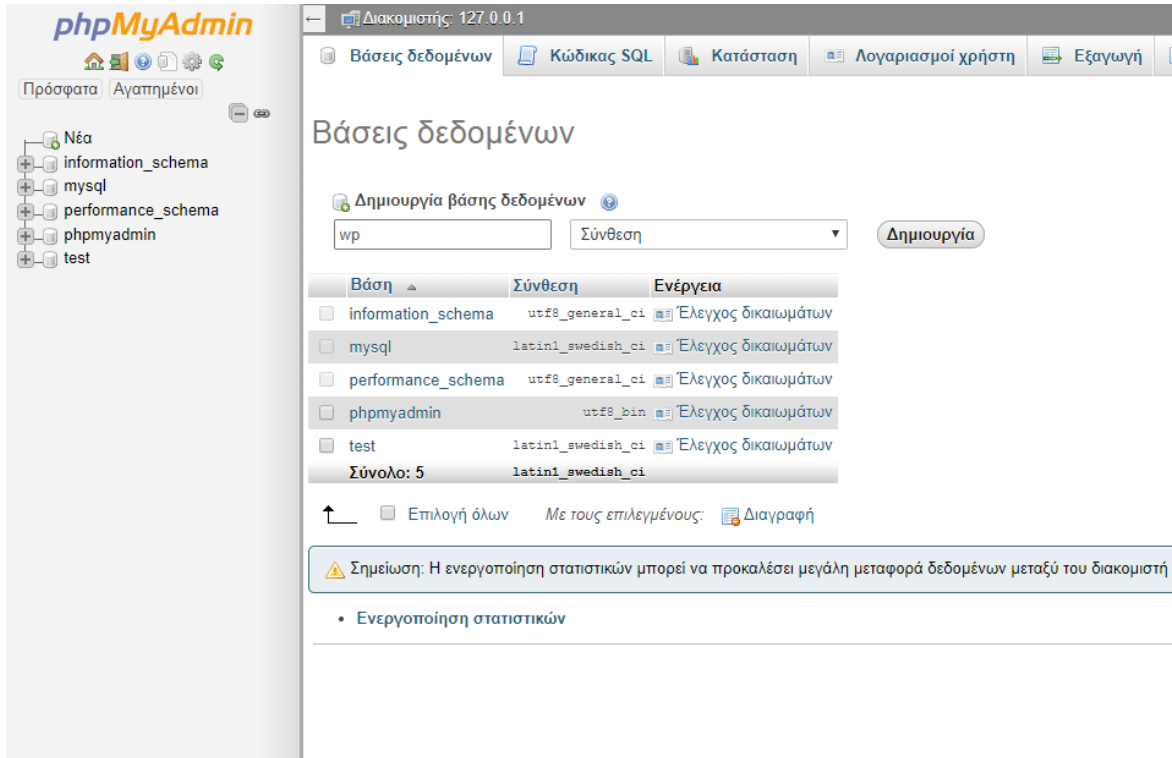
phpMyAdmin

Πρόσφατα Αγαπημένοι

Νέα
information_schema
mysql
performance_schema
phpmyadmin
test

Διακομιστής: 127.0.0.1

Βάσεις δεδομένων | Κώδικας SQL | Κατάσταση | Λογαριασμοί χρήστη | Εξαγωγή

Βάσεις δεδομένων

Δημιουργία βάσης δεδομένων

wp | Σύνθεση | Δημιουργία

| Βάση | Σύνθεση | Ενέργεια |
|---|---|---|
| information_schema | utf8_general_ci | Έλεγχος δικαιωμάτων |
| mysql | latin1_swedish_ci | Έλεγχος δικαιωμάτων |
| performance_schema | utf8_general_ci | Έλεγχος δικαιωμάτων |
| phpmyadmin | utf8_bin | Έλεγχος δικαιωμάτων |
| test | latin1_swedish_ci | Έλεγχος δικαιωμάτων |
| Σύνολο: 5 | latin1_swedish_ci | |

Επιλογή όλων Με τους επιλεγμένους: Διαγραφή

Σημείωση: Η ενεργοποίηση στατιστικών μπορεί να προκαλέσει μεγάλη μεταφορά δεδομένων μεταξύ του διακομιστή

• Ενεργοποίηση στατιστικών